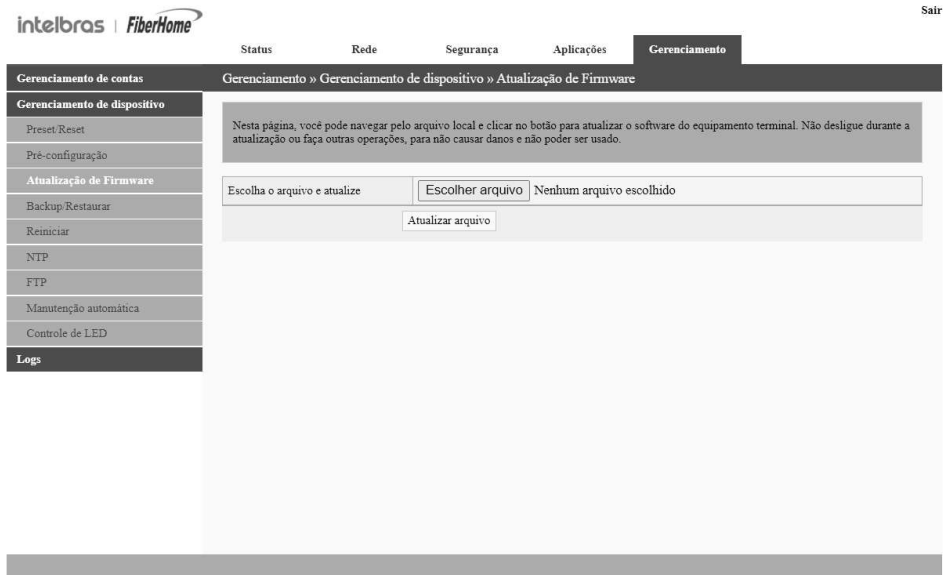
intelbras | FiberHome

Sair

Status Rede Segurança Aplicações Gerenciamento

Gerenciamento de contas
Gerenciamento de dispositivo
Preset/Reset
Pré-configuração
Atualização de Firmware
Backup/Restaurar
Reiniciar
NTP
FTP
Manutenção automática
Controle de LED
Logs

Gerenciamento » Gerenciamento de dispositivo » Atualização de Firmware

Nesta página, você pode navegar pelo arquivo local e clicar no botão para atualizar o software do equipamento terminal. Não desligue durante a atualização ou faça outras operações, para não causar danos e não poder ser usado.

| Escolha o arquivo e atualize | Escolher arquivo Nenhum arquivo escolhido |
|---|---|

Atualizar arquivo